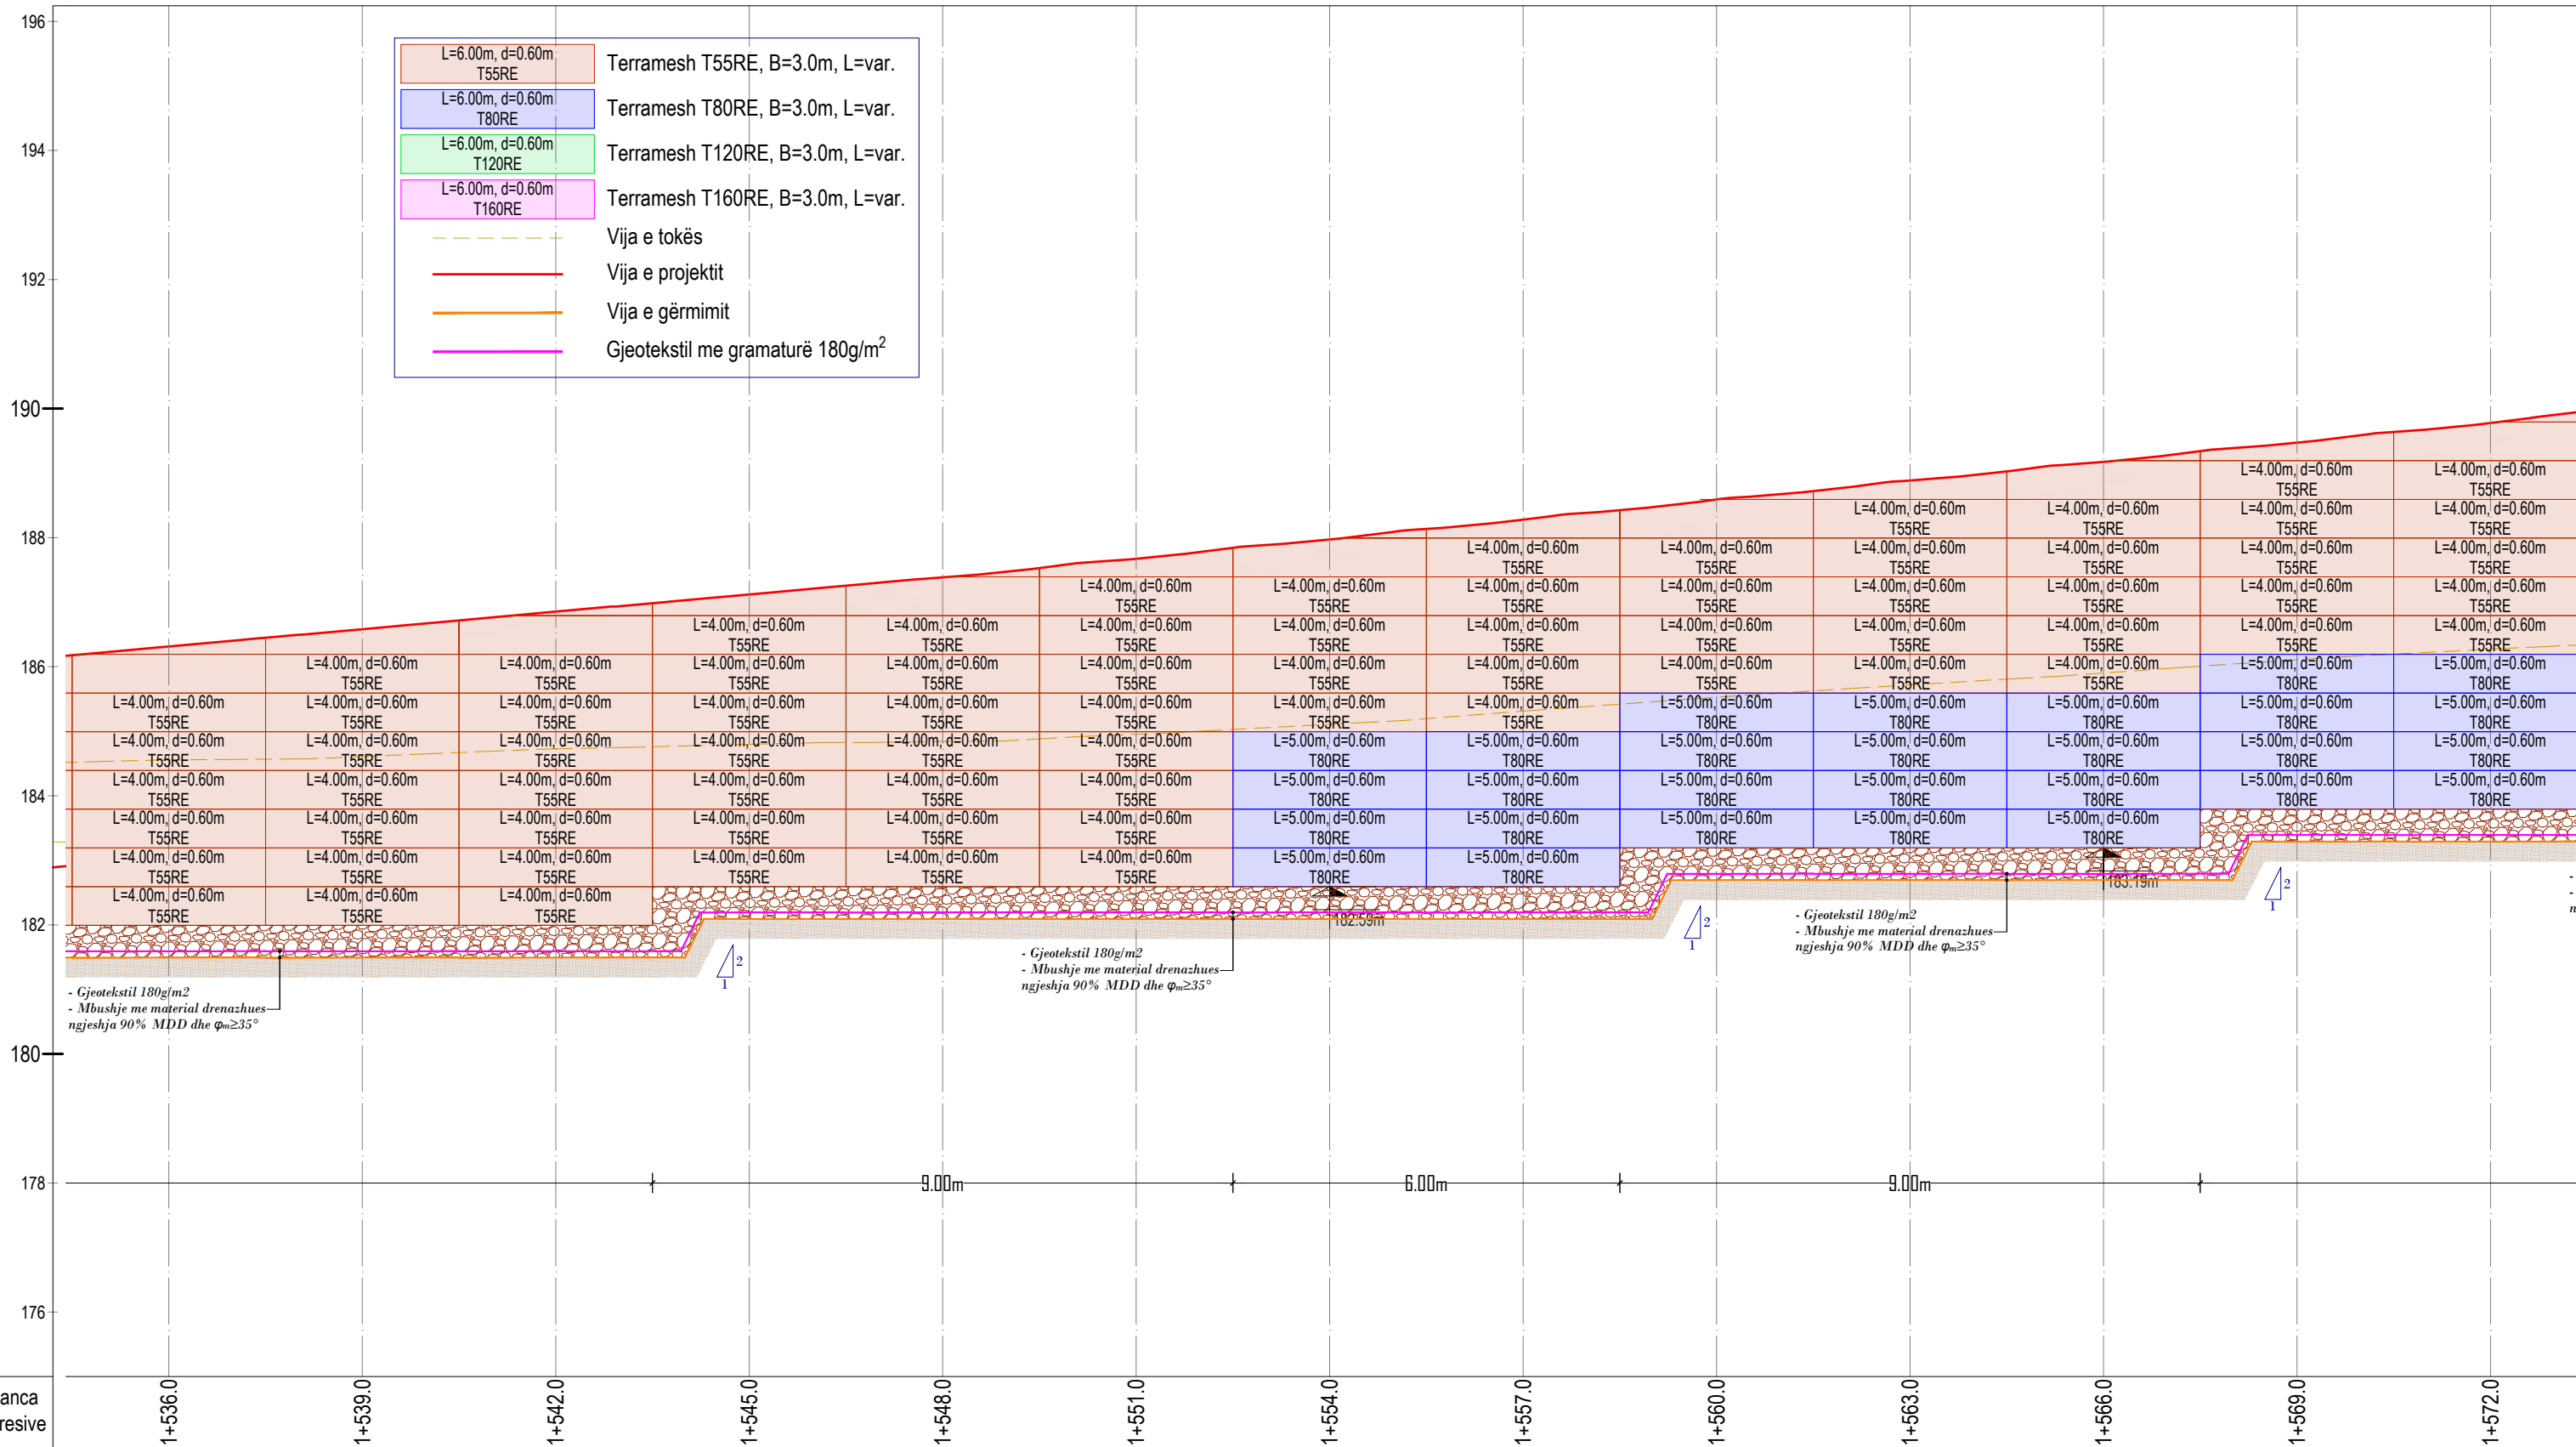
196
194
192
190
188
186
184
182
180
178
176

L=6.00m, d=0.60m T55RE — Terramesh T55RE, B=3.0m, L=var.
L=6.00m, d=0.60m T80RE — Terramesh T80RE, B=3.0m, L=var.
L=6.00m, d=0.60m T120RE — Terramesh T120RE, B=3.0m, L=var.
L=6.00m, d=0.60m T160RE — Terramesh T160RE, B=3.0m, L=var.
Vija e tokës
Vija e projektit
Vija e gërmimit
Gjeotekstil me gramaturë 180g/m$^2$

L=4.00m, d=0.60m T55RE
L=5.00m, d=0.60m T80RE

- Gjeotekstil 180g/m2
- Mbushje me material drenazhues ngjeshja 90% MDD dhe $\varphi_m \geq 35°$

- Gjeotekstil 180g/m2
- Mbushje me material drenazhues ngjeshja 90% MDD dhe $\varphi_m \geq 35°$

- Gjeotekstil 180g/m2
- Mbushje me material drenazhues ngjeshja 90% MDD dhe $\varphi_m \geq 35°$

182.59m
183.19m
2
1
2
1
2
1

9.00m
6.00m
9.00m

anca
resive
1+536.0
1+539.0
1+542.0
1+545.0
1+548.0
1+551.0
1+554.0
1+557.0
1+560.0
1+563.0
1+566.0
1+569.0
1+572.0